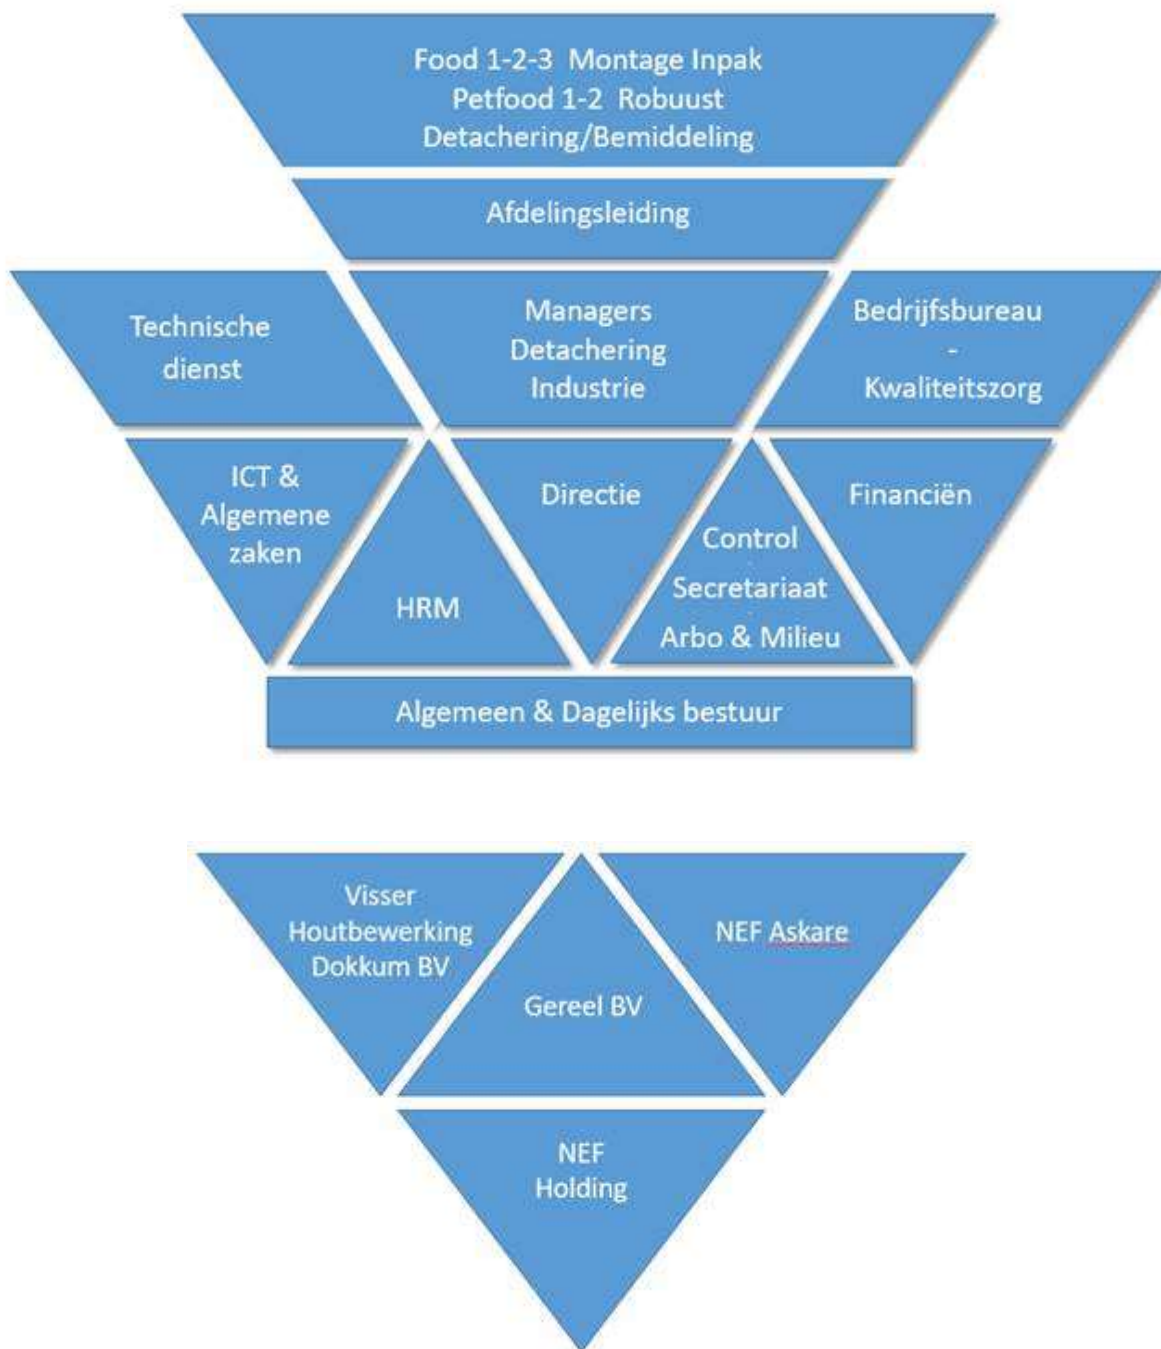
Food 1-2-3 Montage Inpak
Petfood 1-2 Robuust
Detachering/Bemiddeling

Afdelingsleiding

Technische dienst

Managers Detachering Industrie

Bedrijfsbureau
-
Kwaliteitszorg

ICT & Algemene zaken

HRM

Directie

Control
Secretariaat
Arbo & Milieu

Financiën

Algemeen & Dagelijks bestuur

Visser Houtbewerking Dokkum BV

Gereel BV

NEF Askare

NEF Holding